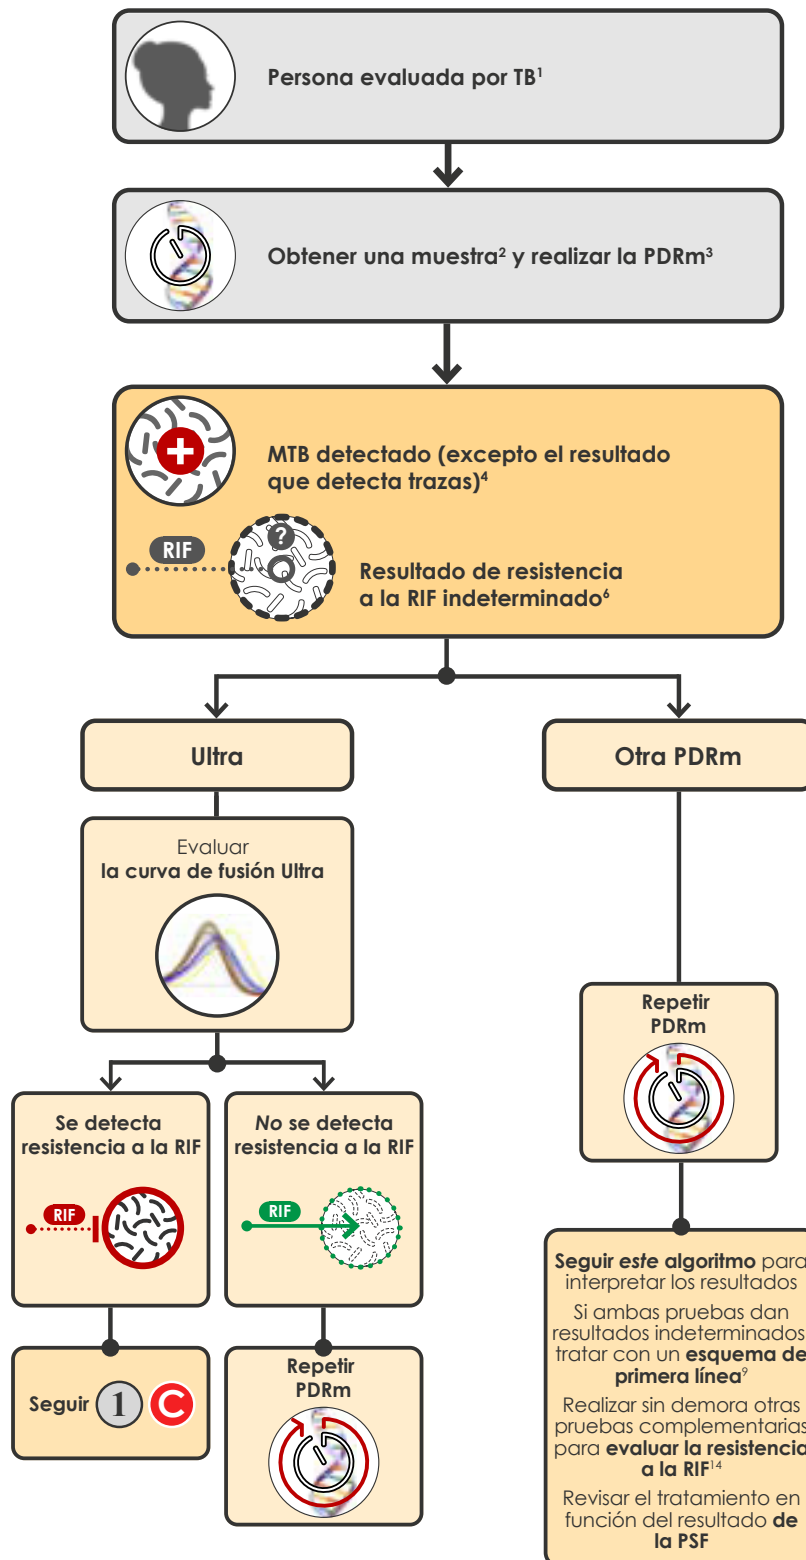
Persona evaluada por TB$^1$

Obtener una muestra$^2$ y realizar la PDRm$^3$

MTB detectado (excepto el resultado que detecta trazas)$^4$

RIF

Resultado de resistencia a la RIF indeterminado$^6$

Ultra

Otra PDRm

Evaluar la curva de fusión Ultra

Repetir PDRm

Se detecta resistencia a la RIF

RIF

No se detecta resistencia a la RIF

RIF

Seguir 1 C

Repetir PDRm

Seguir este algoritmo para interpretar los resultados

Si ambas pruebas dan resultados indeterminados, tratar con un esquema de primera línea$^9$

Realizar sin demora otras pruebas complementarias para evaluar la resistencia a la RIF$^{14}$

Revisar el tratamiento en función del resultado de la PSF